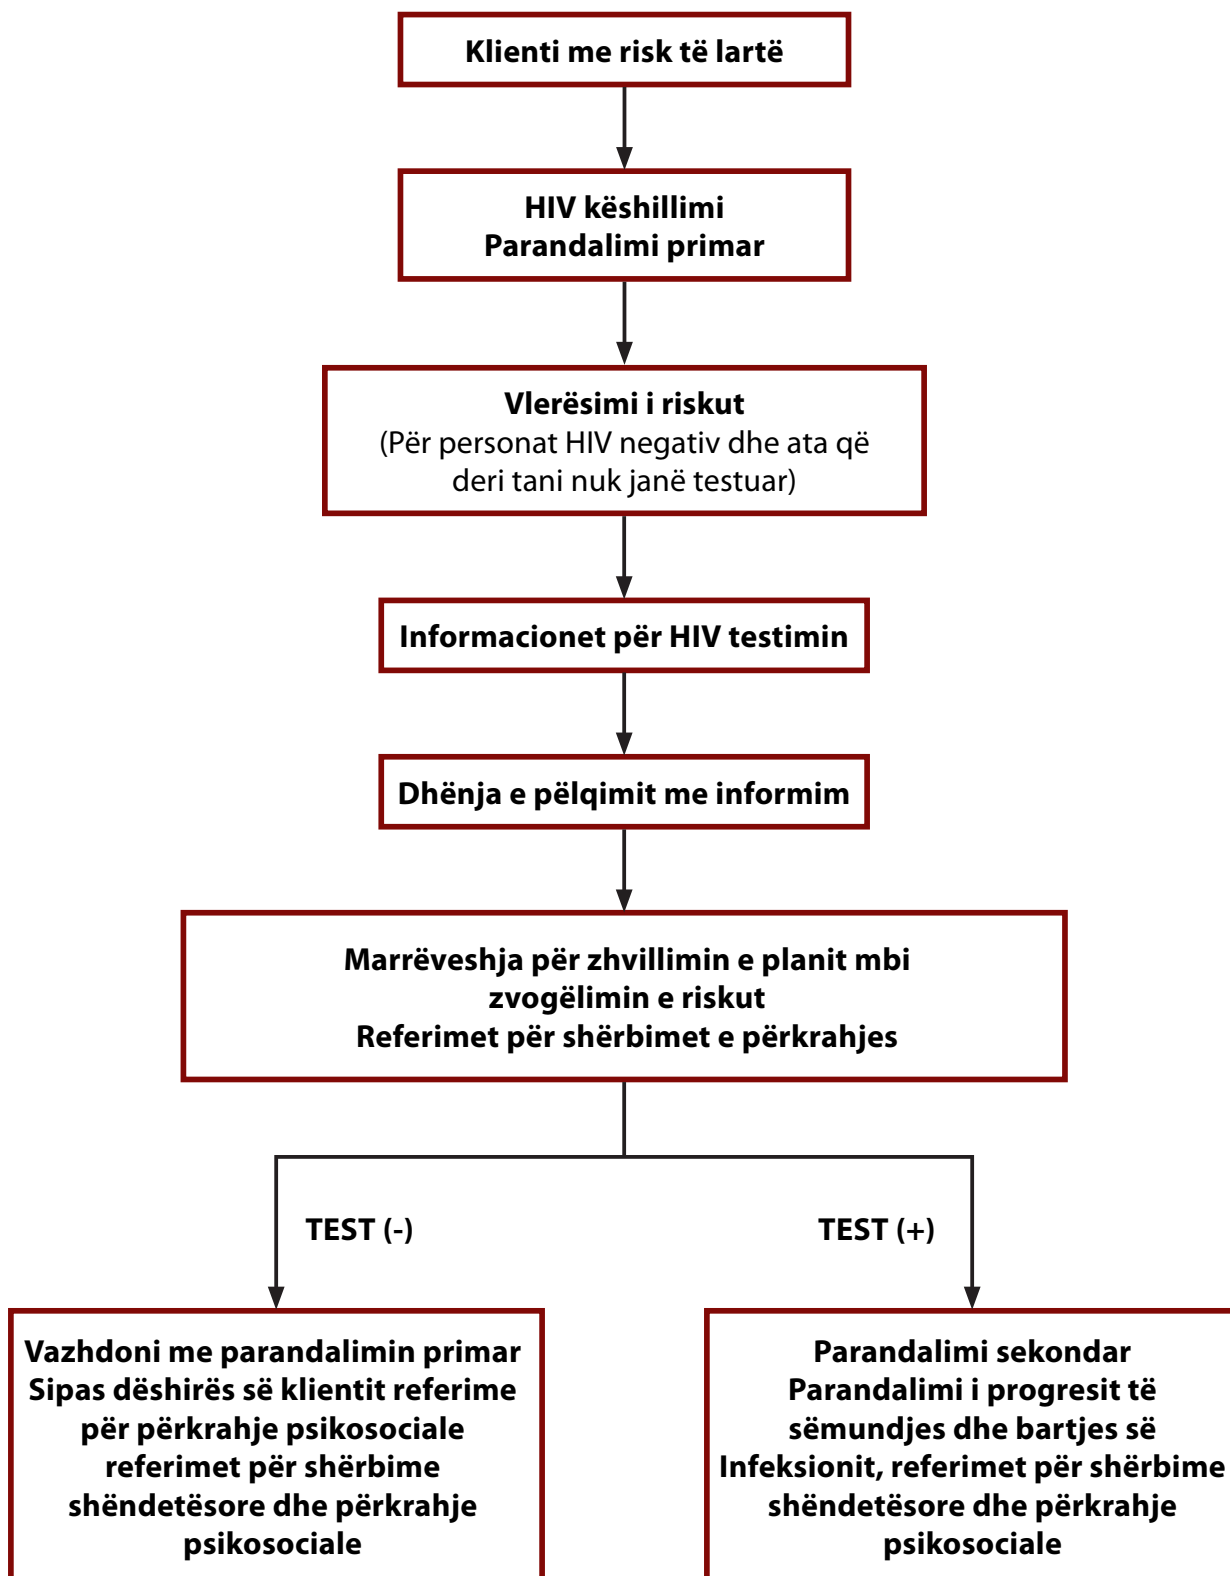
Klienti me risk të lartë

HIV këshillimi
Parandalimi primar

Vlerësimi i riskut
(Për personat HIV negativ dhe ata që deri tani nuk janë testuar)

Informacionet për HIV testimin

Dhënja e pëlqimit me informim

Marrëveshja për zhvillimin e planit mbi zvogëlimin e riskut
Referimet për shërbimet e përkrahjes

TEST (-)

TEST (+)

Vazhdoni me parandalimin primar
Sipas dëshirës së klientit referime për përkrahje psikosociale referimet për shërbime shëndetësore dhe përkrahje psikosociale

Parandalimi sekondar
Parandalimi i progresit të sëmundjes dhe bartjes së Infeksionit, referimet për shërbime shëndetësore dhe përkrahje psikosociale